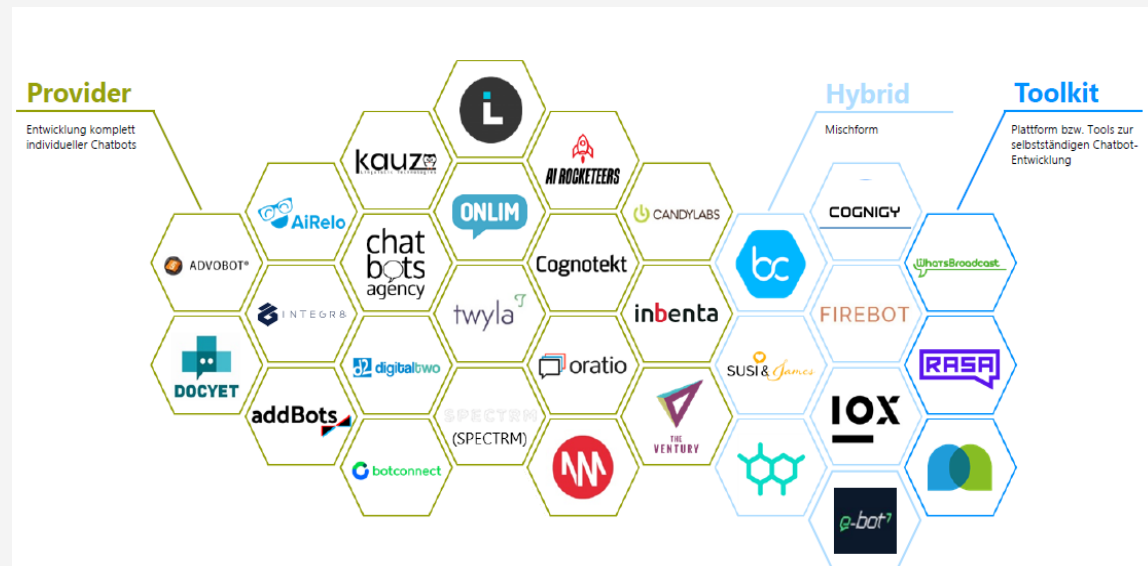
Provider

Entwicklung komplett individueller Chatbots

Hybrid

Mischform

Toolkit

Plattform bzw. Tools zur selbstständigen Chatbot-Entwicklung

kauz

AI ROCKETEERS

CANDYLABS

AiRelo

ONLIM

COGNIGY

ADVOBOT®

chat bots agency

Cognotekt

WhatsBroadcast

INTEGR8

twyla

inbenta

FIREBOT

DOCYET

digitaltwo

oratio

SUSI & James

RASA

addBots

SPECTRM

(SPECTRM)

THE VENTURY

IOX

botconnect

e-bot7